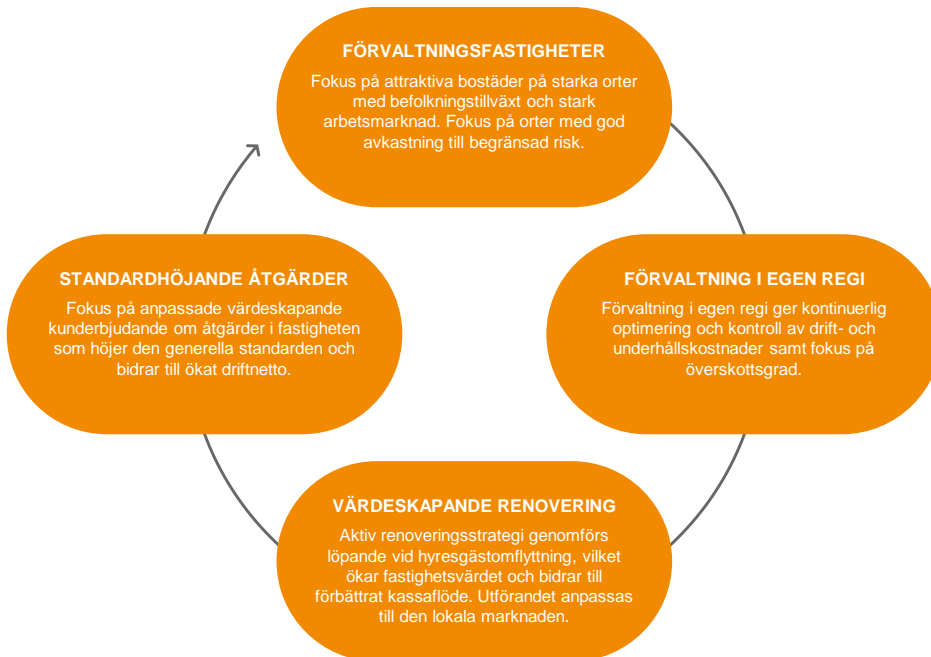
FÖRVALTNINGSFASTIGHETER

Fokus på attraktiva bostäder på starka orter med befolkningstillväxt och stark arbetsmarknad. Fokus på orter med god avkastning till begränsad risk.

FÖRVALTNING I EGEN REGI

Förvaltning i egen regi ger kontinuerlig optimering och kontroll av drift- och underhållskostnader samt fokus på överskottsgrad.

VÄRDESKAPANDE RENOVERING

Aktiv renoveringsstrategi genomförs löpande vid hyresgästomflyttning, vilket ökar fastighetsvärdet och bidrar till förbättrat kassaflöde. Utförandet anpassas till den lokala marknaden.

STANDARDHÖJANDE ÅTGÄRDER

Fokus på anpassade värdeskapande kunderbjudande om åtgärder i fastigheten som höjer den generella standarden och bidrar till ökat driftnetto.